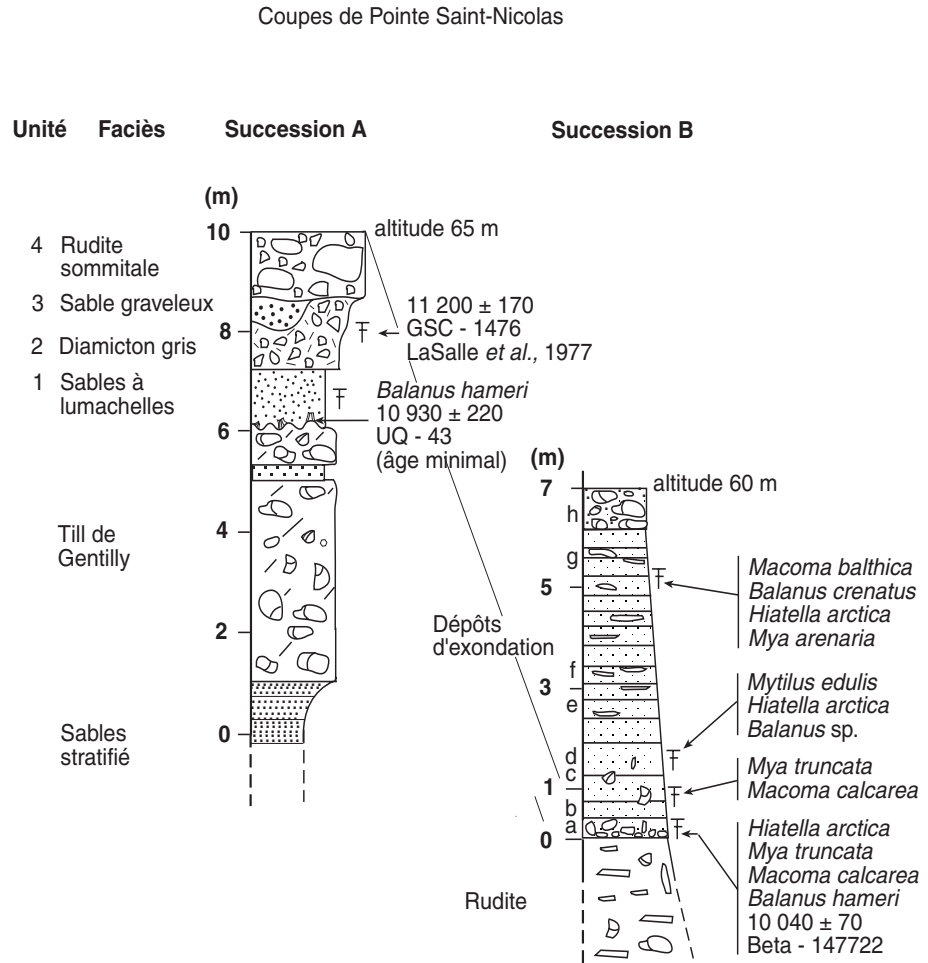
Coupes de Pointe Saint-Nicolas

Unité Faciès

Succession A

Succession B

(m)

10

8

6

4

2

0

altitude 65 m

4 Rudite sommitale

3 Sable graveleux

2 Diamicton gris

1 Sables à lumachelles

11 200 ± 170
GSC - 1476
LaSalle *et al.*, 1977

*Balanus hameri*
10 930 ± 220
UQ - 43
(âge minimal)

Till de Gentilly

Sables stratifié

(m)

7

5

3

1

0

altitude 60 m

h

g

f

e

d

c

b

a

*Macoma balthica*
*Balanus crenatus*
*Hiatella arctica*
*Mya arenaria*

Dépôts d'exondation

*Mytilus edulis*
*Hiatella arctica*
*Balanus* sp.

*Mya truncata*
*Macoma calcarea*

*Hiatella arctica*
*Mya truncata*
*Macoma calcarea*
*Balanus hameri*
10 040 ± 70
Beta - 147722

Rudite